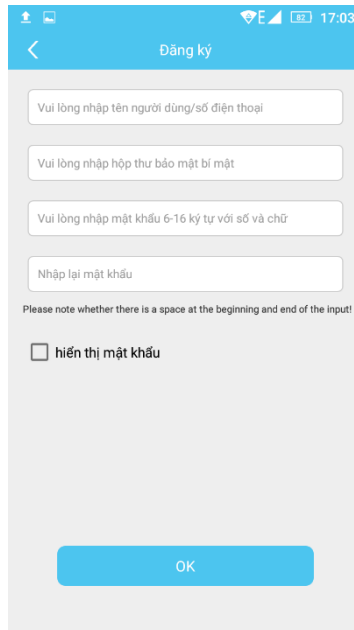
E 82 17:03

Đăng ký

Vui lòng nhập tên người dùng/số điện thoại

Vui lòng nhập hộp thư bảo mật bí mật

Vui lòng nhập mật khẩu 6-16 ký tự với số và chữ

Nhập lại mật khẩu

Please note whether there is a space at the beginning and end of the input!

hiển thị mật khẩu

OK